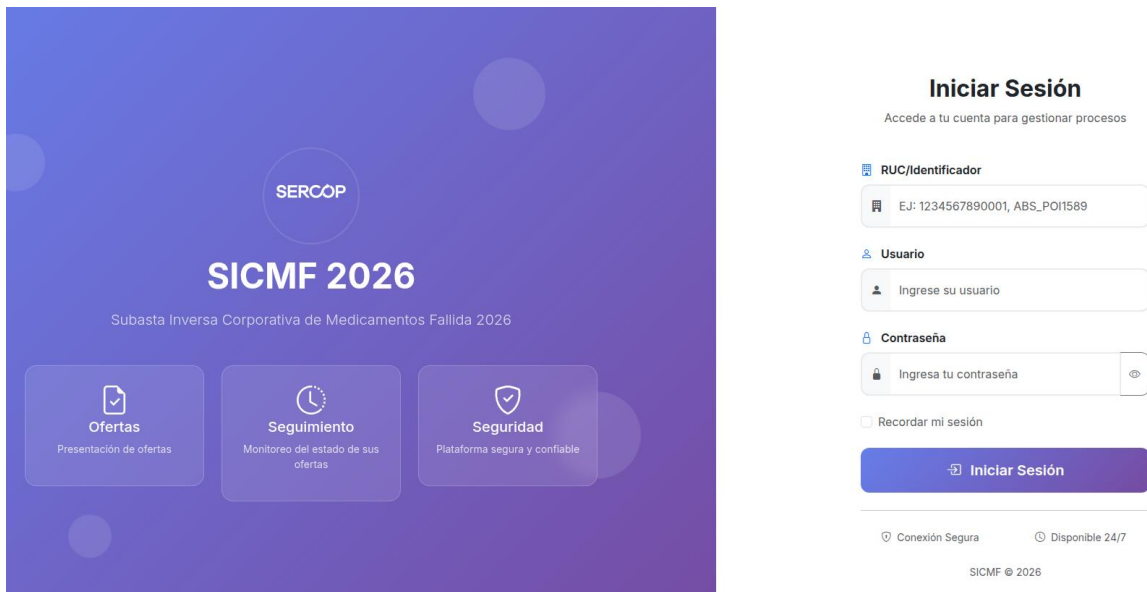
SERCOP

SICMF 2026

Subasta Inversa Corporativa de Medicamentos Fallida 2026

Ofertas
Presentación de ofertas

Seguimiento
Monitoreo del estado de sus ofertas

Seguridad
Plataforma segura y confiable

Iniciar Sesión

Accede a tu cuenta para gestionar procesos

RUC/Identificador

EJ: 1234567890001, ABS_POI1589

Usuario

Ingrese su usuario

Contraseña

Ingresa tu contraseña

Recordar mi sesión

Iniciar Sesión

Conexión Segura

Disponible 24/7

SICMF © 2026